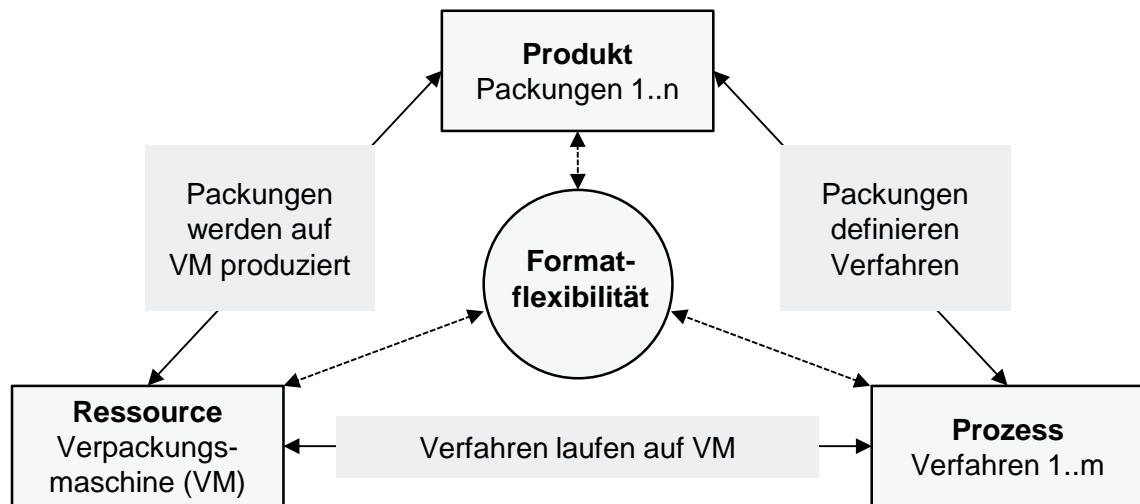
**Produkt**
Packungen 1..n

Packungen werden auf VM produziert

**Format-flexibilität**

Packungen definieren Verfahren

**Ressource**
Verpackungs-maschine (VM)

Verfahren laufen auf VM

**Prozess**
Verfahren 1..m